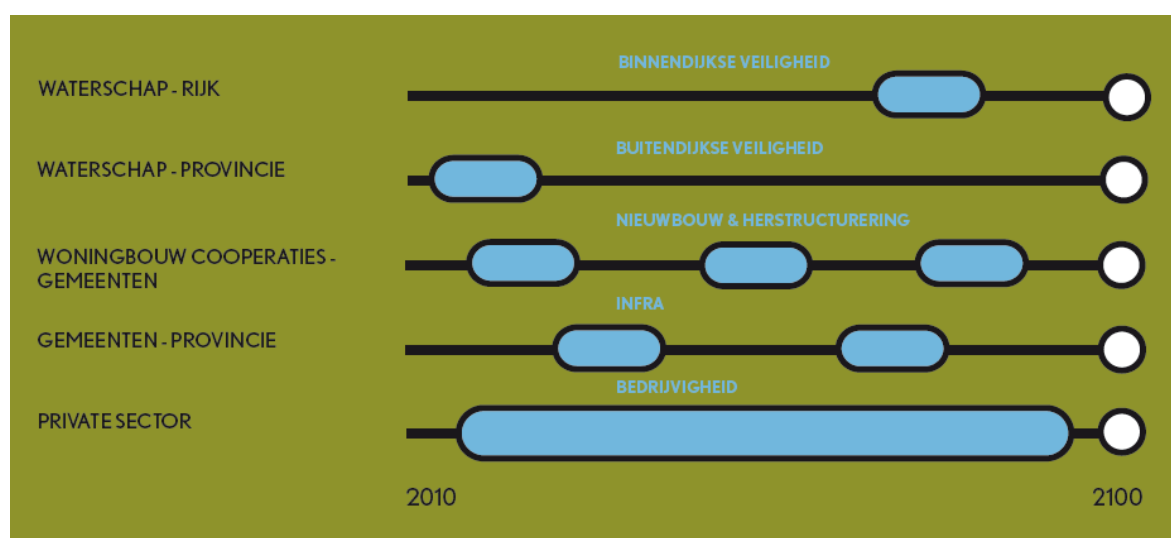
WATERSCHAP - RIJK

BINNENDIJKSE VEILIGHEID

WATERSCHAP - PROVINCIE

BUITENDIJKSE VEILIGHEID

WONINGBOUW COOPERATIES - GEMEENTEN

NIEUWBOUW & HERSTRUCTURERING

GEMEENTEN - PROVINCIE

INFRA

PRIVATE SECTOR

BEDRIJVIGHEID

2010

2100